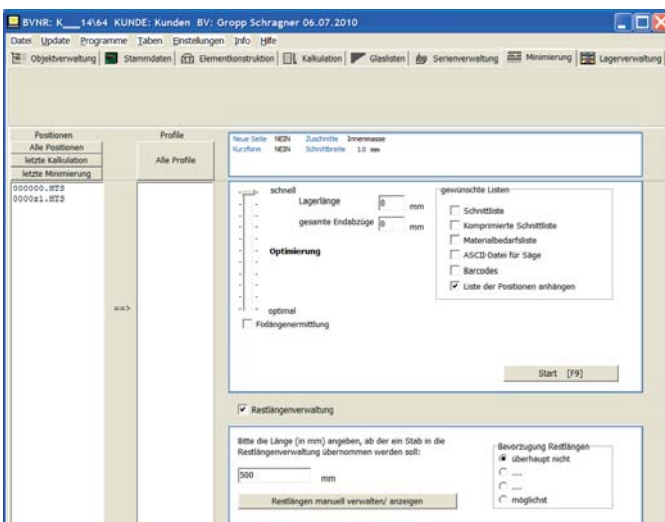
BVNR: K___14\64 KUNDE: Kunden BV: Gropp Schragner 06.07.2010

Datei Update Programme Taben Einstellungen Info Hilfe

Objektverwaltung | Stammdaten | Elementkonstruktion | Kalkulation | Glaslisten | Serienverwaltung | Minimierung | Lagerverwaltung

Positionen
Alle Positionen
letzte Kalkulation
letzte Minimierung

000000.HTS
0000z1.HTS

==>

Profile
Alle Profile

Neue Seite NEIN Zuschnitte Innenmasse
Kurzform NEIN Schnittbreite 1.0 mm

schnell
Lagerlänge 0 mm
gesamte Endabzüge 0 mm
Optimierung
optimal
Fixlängenermittlung

gewünschte Listen
Schnittliste
Komprimierte Schnittliste
Materialbedarfsliste
ASCII-Datei für Säge
Barcodes
Liste der Positionen anhängen

Start [F9]

Restlängenverwaltung

Bitte die Länge (in mm) angeben, ab der ein Stab in die Restlängenverwaltung übernommen werden soll:
500 mm
Restlängen manuell verwalten/ anzeigen

Bevorzugung Restlängen
überhaupt nicht
....
....
möglichst